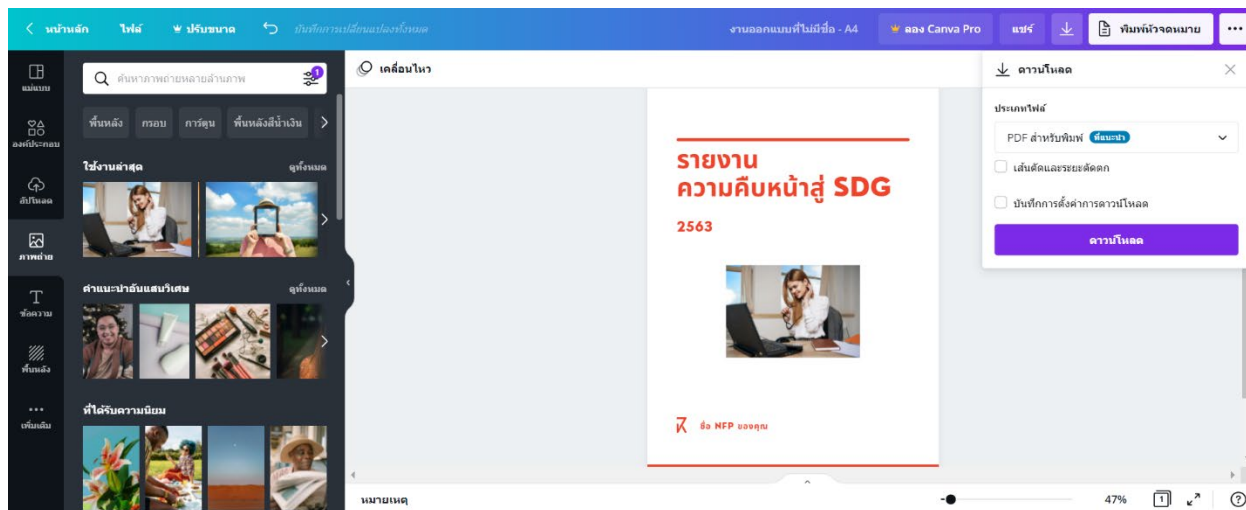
< หน้าหลัก ไฟล์ ปรับขนาด บันทึกการเปลี่ยนแปลงทั้งหมด งานออกแบบที่ไม่มีชื่อ - A4 ลอง Canva Pro แชร์ พิมพ์หัวจดหมาย ...

แม่แบบ
องค์ประกอบ
อัปโหลด
ภาพถ่าย
ข้อความ
พื้นหลัง
เพิ่มเติม

ค้นหาภาพถ่ายหลายล้านภาพ

พื้นหลัง กรอบ การ์ตูน พื้นหลังสีน้ำเงิน >

ใช้งานล่าสุด ดูทั้งหมด

คำแนะนำอันแสนวิเศษ ดูทั้งหมด

ที่ได้รับความนิยม

เคลื่อนไหว

รายงาน
ความคืบหน้าสู่ SDG

2563

ชื่อ NFP ของคุณ

ดาวน์โหลด

ประเภทไฟล์

PDF สำหรับพิมพ์ ที่แนะนำ

เส้นตัดและระยะตัดตก

บันทึกการตั้งค่าการดาวน์โหลด

ดาวน์โหลด

หมายเหตุ

47%

1

?